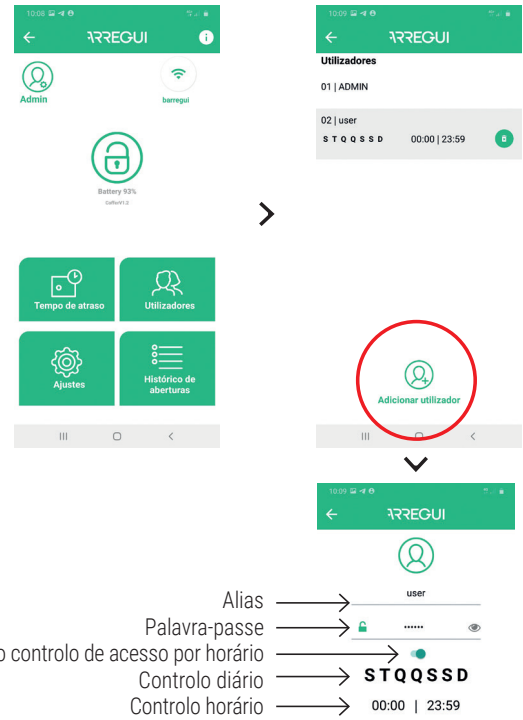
10:08

ARREGUI

Admin

barregui

Battery 93%

CoffeeV1.2

Tempo de atraso

Utilizadores

Ajustes

Histórico de aberturas

10:09

ARREGUI

Utilizadores

01 | ADMIN

02 | user

S T Q Q S S D 00:00 | 23:59

Adicionar utilizador

10:09

ARREGUI

Alias

user

Palavra-passe

••••••

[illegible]o controlo de acesso por horário

Controlo diário

S T Q Q S S D

Controlo horário

00:00 | 23:59